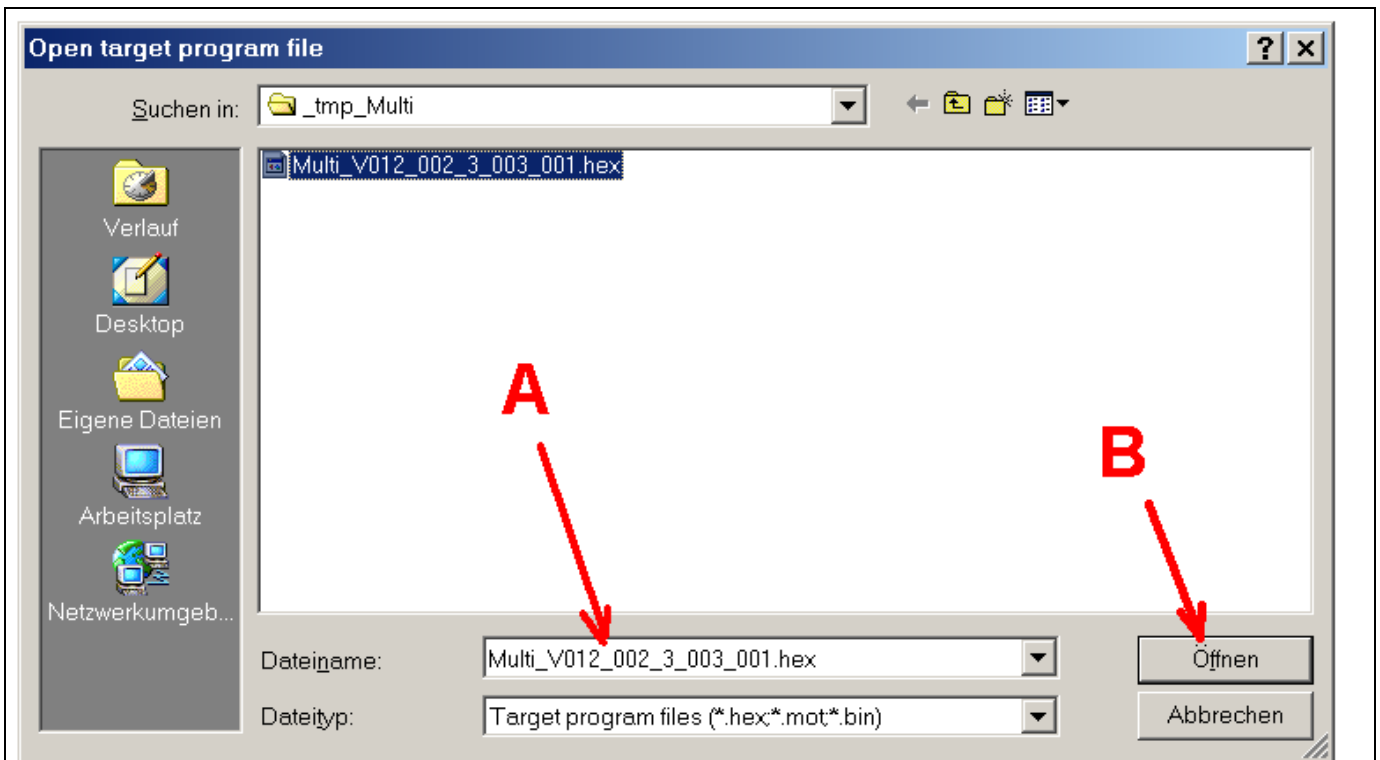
Open target program file

?

Suchen in: _tmp_Multi

Verlauf

Desktop

Eigene Dateien

Arbeitsplatz

Netzwerkumgeb...

Multi_V012_002_3_003_001.hex

A

B

Dateiname: Multi_V012_002_3_003_001.hex

Dateityp: Target program files (*.hex;*.mot;*.bin)

Öffnen

Abbrechen